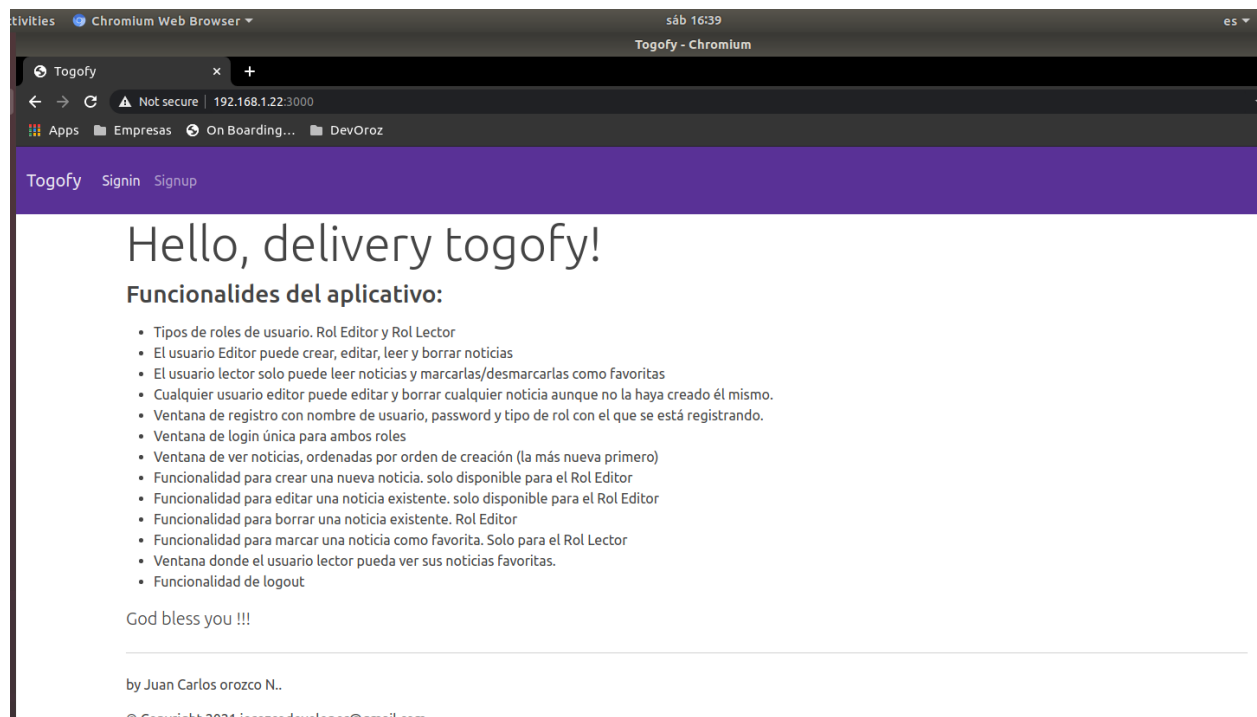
tivities Chromium Web Browser ▾ sáb 16:39 es ▾
Togofy - Chromium

Togofy × +

Not secure | 192.168.1.22:3000

Apps Empresas On Boarding... DevOroz

Togofy Signin Signup

Hello, delivery togofy!

Funcionalides del aplicativo:

- Tipos de roles de usuario. Rol Editor y Rol Lector
- El usuario Editor puede crear, editar, leer y borrar noticias
- El usuario lector solo puede leer noticias y marcarlas/desmarcarlas como favoritas
- Cualquier usuario editor puede editar y borrar cualquier noticia aunque no la haya creado él mismo.
- Ventana de registro con nombre de usuario, password y tipo de rol con el que se está registrando.
- Ventana de login única para ambos roles
- Ventana de ver noticias, ordenadas por orden de creación (la más nueva primero)
- Funcionalidad para crear una nueva noticia. solo disponible para el Rol Editor
- Funcionalidad para editar una noticia existente. solo disponible para el Rol Editor
- Funcionalidad para borrar una noticia existente. Rol Editor
- Funcionalidad para marcar una noticia como favorita. Solo para el Rol Lector
- Ventana donde el usuario lector pueda ver sus noticias favoritas.
- Funcionalidad de logout

God bless you !!!

by Juan Carlos orozco N..

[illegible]